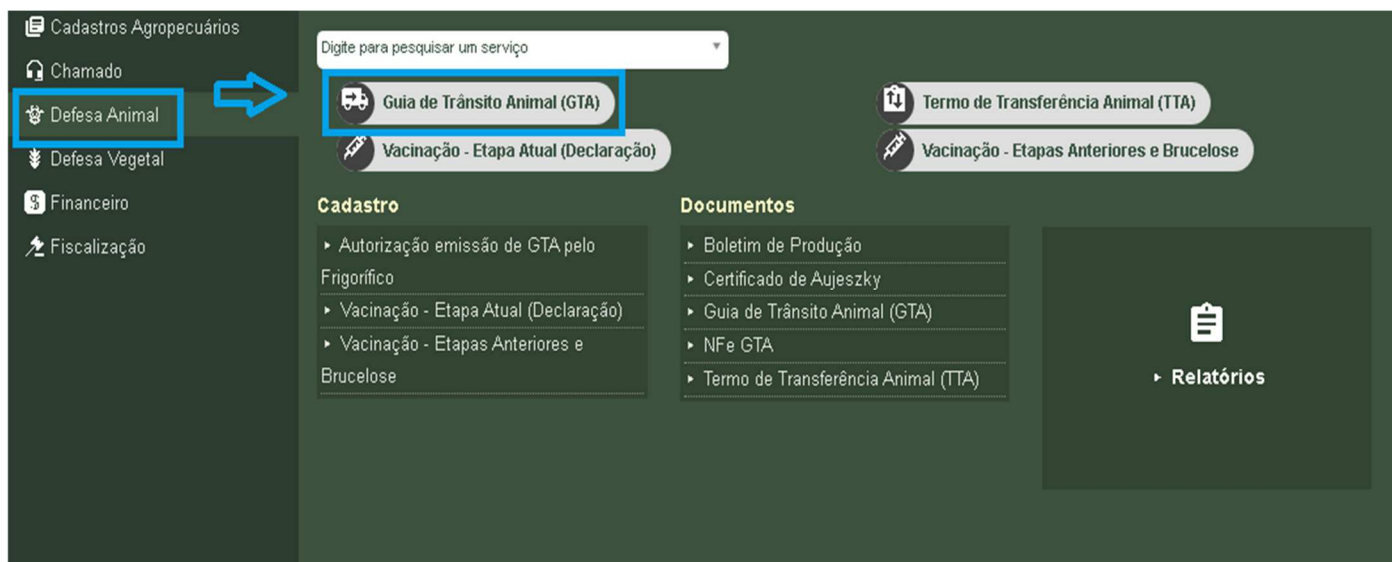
Cadastros Agropecuários
Chamado
Defesa Animal
Defesa Vegetal
Financeiro
Fiscalização

Digite para pesquisar um serviço

Guia de Trânsito Animal (GTA)
Termo de Transferência Animal (TTA)
Vacinação - Etapa Atual (Declaração)
Vacinação - Etapas Anteriores e Brucelose

Cadastro
▸ Autorização emissão de GTA pelo Frigorífico
▸ Vacinação - Etapa Atual (Declaração)
▸ Vacinação - Etapas Anteriores e Brucelose

Documentos
▸ Boletim de Produção
▸ Certificado de Aujeszky
▸ Guia de Trânsito Animal (GTA)
▸ NFe GTA
▸ Termo de Transferência Animal (TTA)

▸ Relatórios